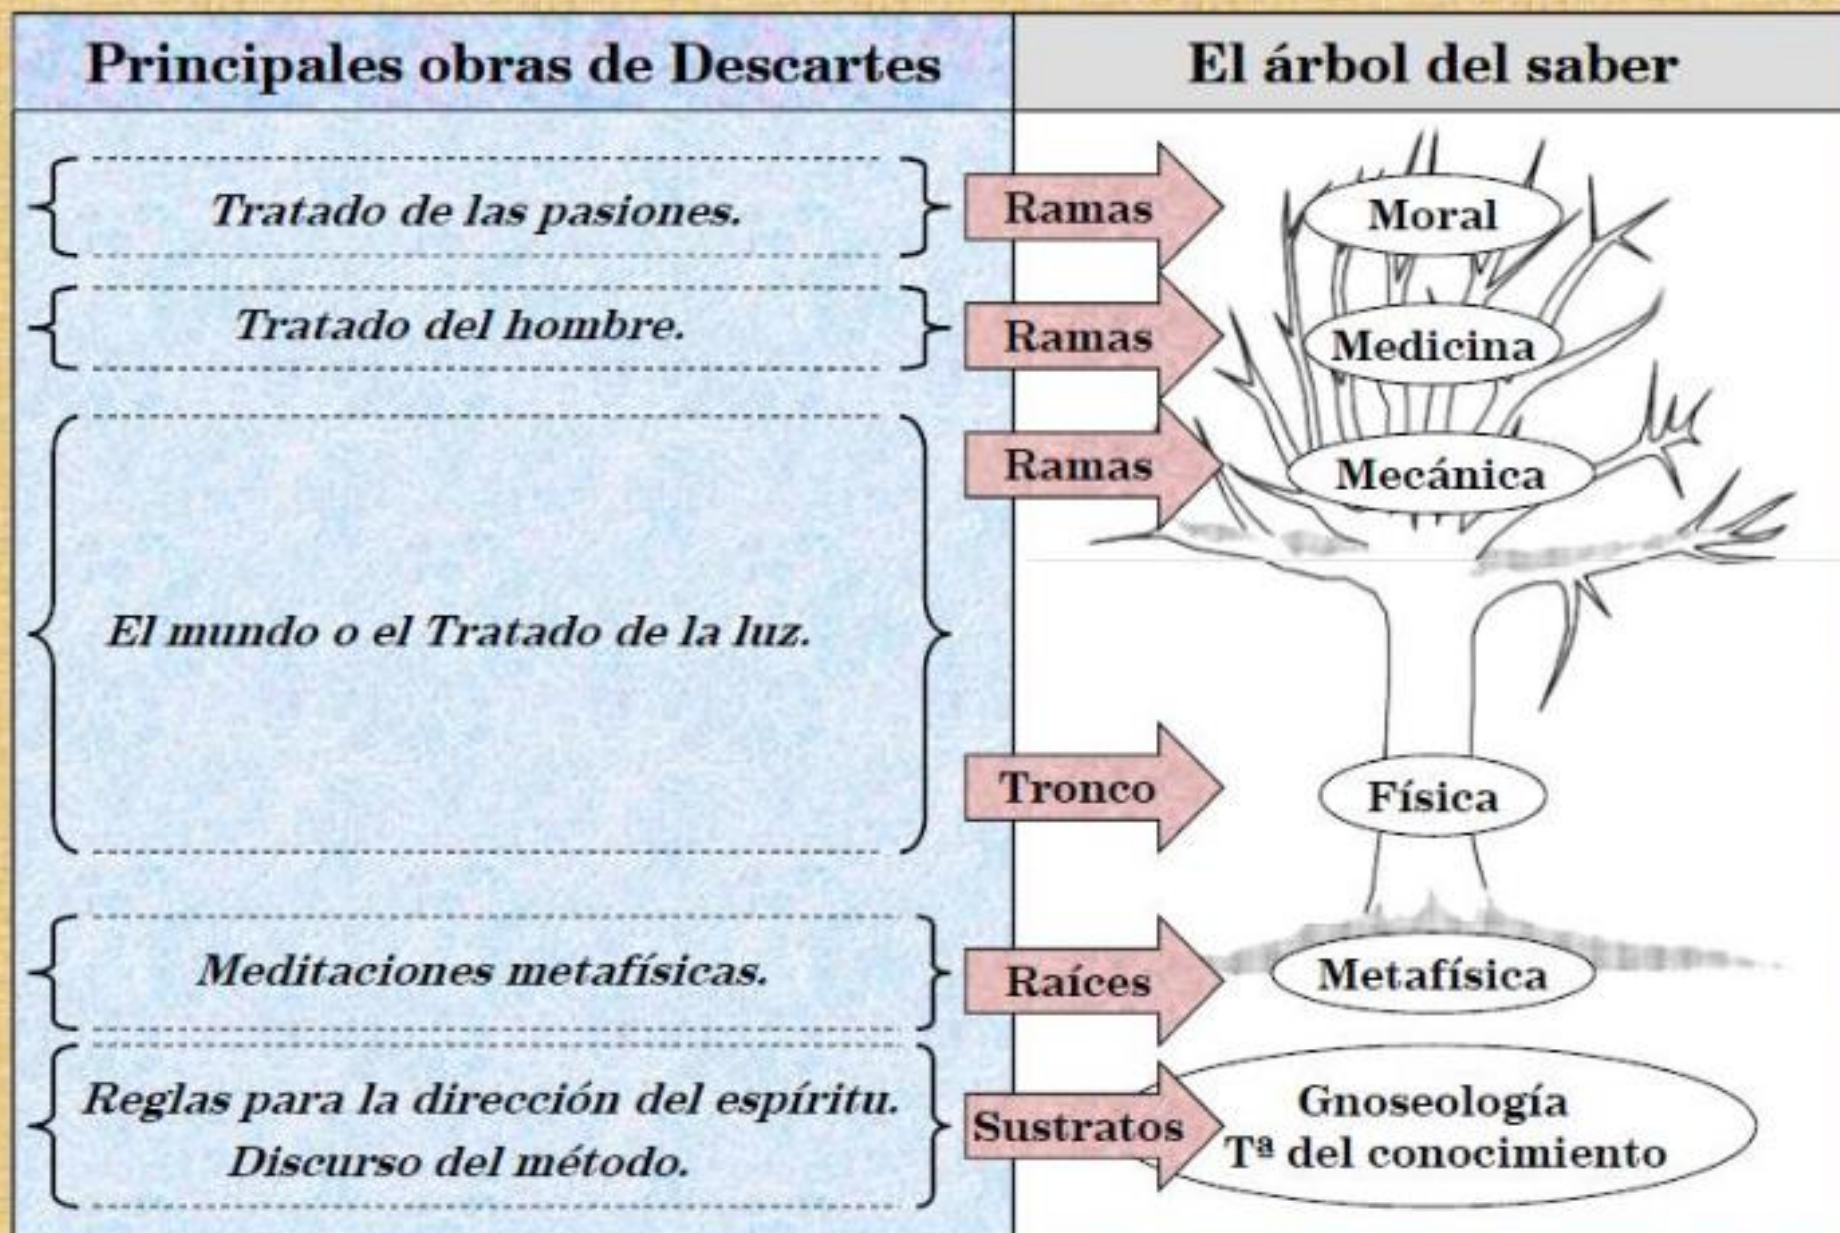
| Principales obras de Descartes | El árbol del saber |
|---|---|
| *Tratado de las pasiones.* | Ramas → Moral |
| *Tratado del hombre.* | Ramas → Medicina |
| *El mundo o el Tratado de la luz.* | Ramas → Mecánica |
| | Tronco → Física |
| *Meditaciones metafísicas.* | Raíces → Metafísica |
| *Reglas para la dirección del espíritu.* *Discurso del método.* | Sustratos → Gnoseología Tª del conocimiento |